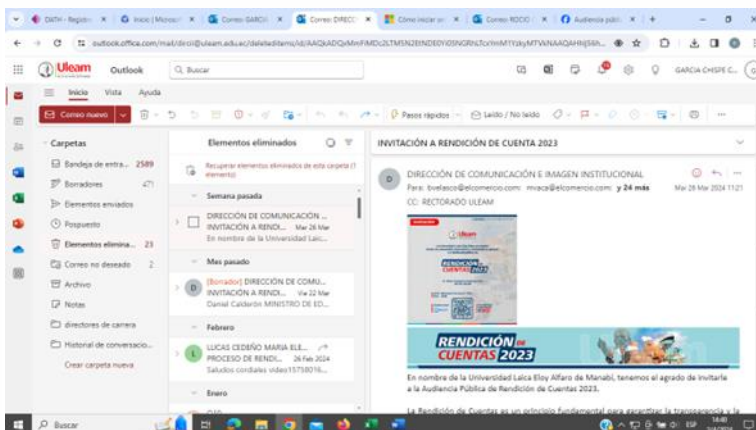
DATH - Registro | Inicio | Microsoft | Correo - GARCIA | Correo: DIRECC | Cómo iniciar en | Correo - ROCIO | Audiencia públ

outlook.office.com/mail/dirci@uleam.edu.ec/deleteditems/id/AAQkADQxMmFiMDc2LTM5N2EtNDE0Yi05NGRhLTcxYmMTYzkyMTVkNAAQAHWjS6h...

Uleam Outlook
Buscar
GARCIA CHISPE C...

Inicio Vista Ayuda

Correo nuevo
Pasos rápidos
Leído / No leído

Carpetas
Bandeja de entra... 2589
Borradores 471
Elementos enviados
Pospuesto
Elementos elimina... 23
Correo no deseado 2
Archivo
Notas
directores de carrera
Historial de conversacio...
Crear carpeta nueva

Elementos eliminados
Recuperar elementos eliminados de esta carpeta (1 elemento)
Semana pasada
DIRECCIÓN DE COMUNICACIÓN ...
INVITACIÓN A RENDI... Mar 26 Mar
En nombre de la Universidad Laic...
Mes pasado
[Borrador] DIRECCIÓN DE COMU...
INVITACIÓN A RENDI... Vie 22 Mar
Daniel Calderón MINISTRO DE ED...
Febrero
LUCAS CEDEÑO MARIA ELE...
PROCESO DE RENDI... 26 Feb 2024
Saludos cordiales video15758016...
Enero

INVITACIÓN A RENDICIÓN DE CUENTA 2023
DIRECCIÓN DE COMUNICACIÓN E IMAGEN INSTITUCIONAL
Para: bvelasco@elcomercio.com; mvaca@elcomercio.com; y 24 más
CC: RECTORADO ULEAM
Mar 26 Mar 2024 11:21

RENDICIÓN DE CUENTAS 2023

RENDICIÓN DE CUENTAS 2023

En nombre de la Universidad Laica Eloy Alfaro de Manabí, tenemos el agrado de invitarle a la Audiencia Pública de Rendición de Cuentas 2023.

La Rendición de Cuentas es un principio fundamental para garantizar la transparencia y la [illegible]

Buscar
ESP 18:40